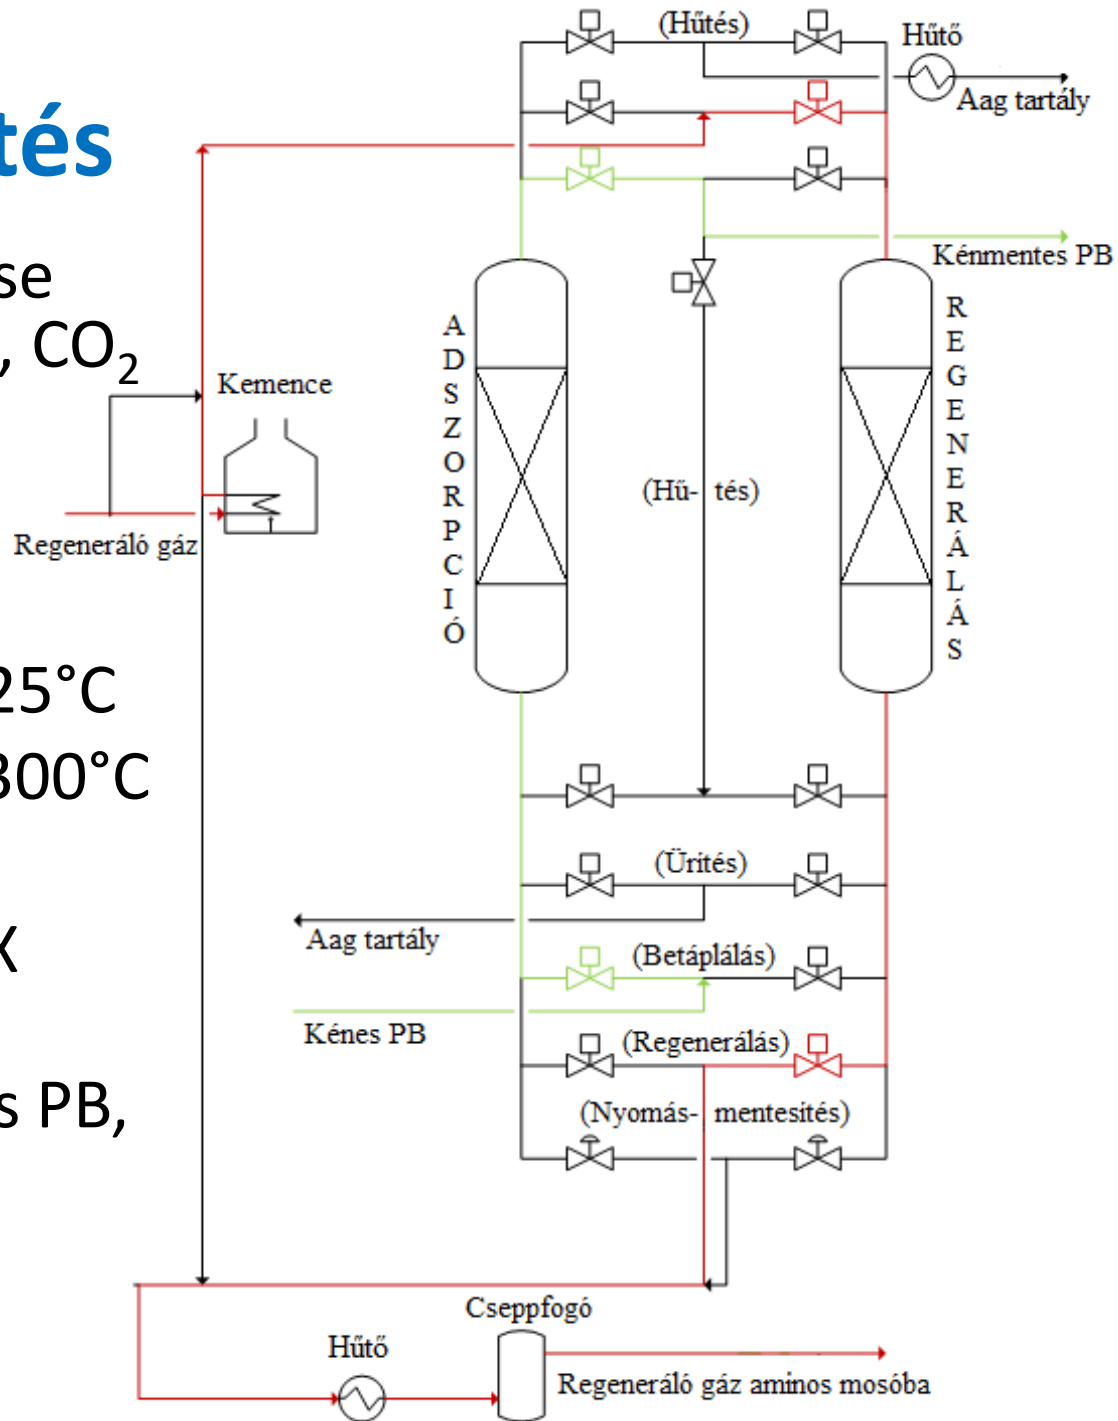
tés

se
, $CO_2$

25°C
300°C

X

s PB,

(Hűtés)
Hűtő
Aag tartály
Kénmentes PB
Kemence
Regeneráló gáz
ADSZORPCIÓ
(Hű- tés)
REGENERÁLÁS
(Ürítés)
Aag tartály
(Betáplálás)
Kénes PB
(Regenerálás)
(Nyomás- mentesítés)
Cseppfogó
Hűtő
Regeneráló gáz aminos mosóba